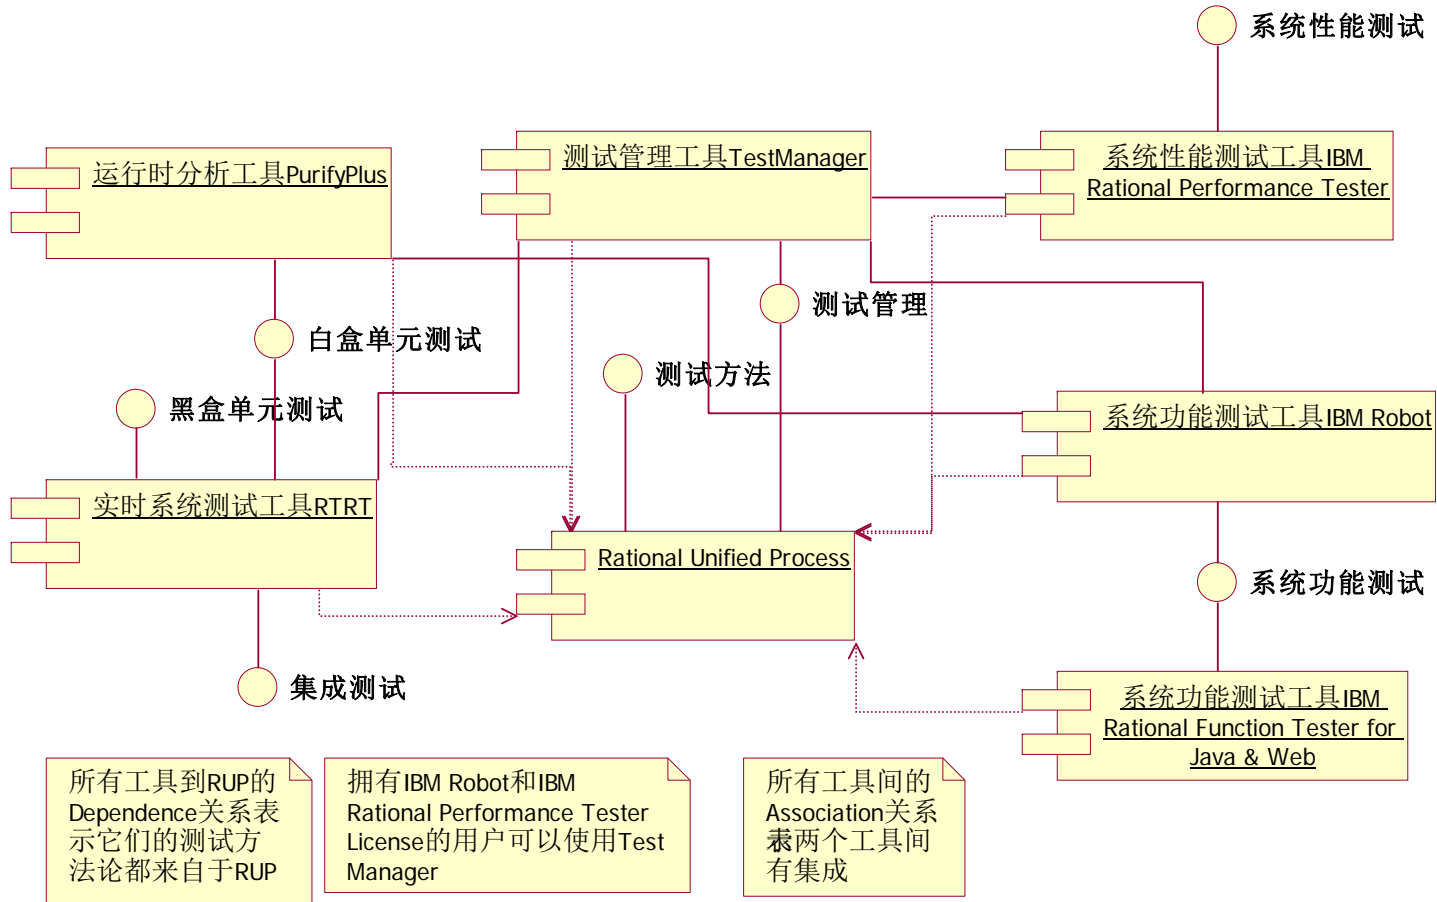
系统性能测试

运行时分析工具PurifyPlus

测试管理工具TestManager

系统性能测试工具IBM Rational Performance Tester

测试管理

白盒单元测试

测试方法

黑盒单元测试

系统功能测试工具IBM Robot

实时系统测试工具RTRT

Rational Unified Process

系统功能测试

集成测试

系统功能测试工具IBM Rational Function Tester for Java & Web

所有工具到RUP的Dependence关系表示它们的测试方法论都来自于RUP

拥有IBM Robot和IBM Rational Performance Tester License的用户可以使用Test Manager

所有工具间的Association关系表两个工具间有集成